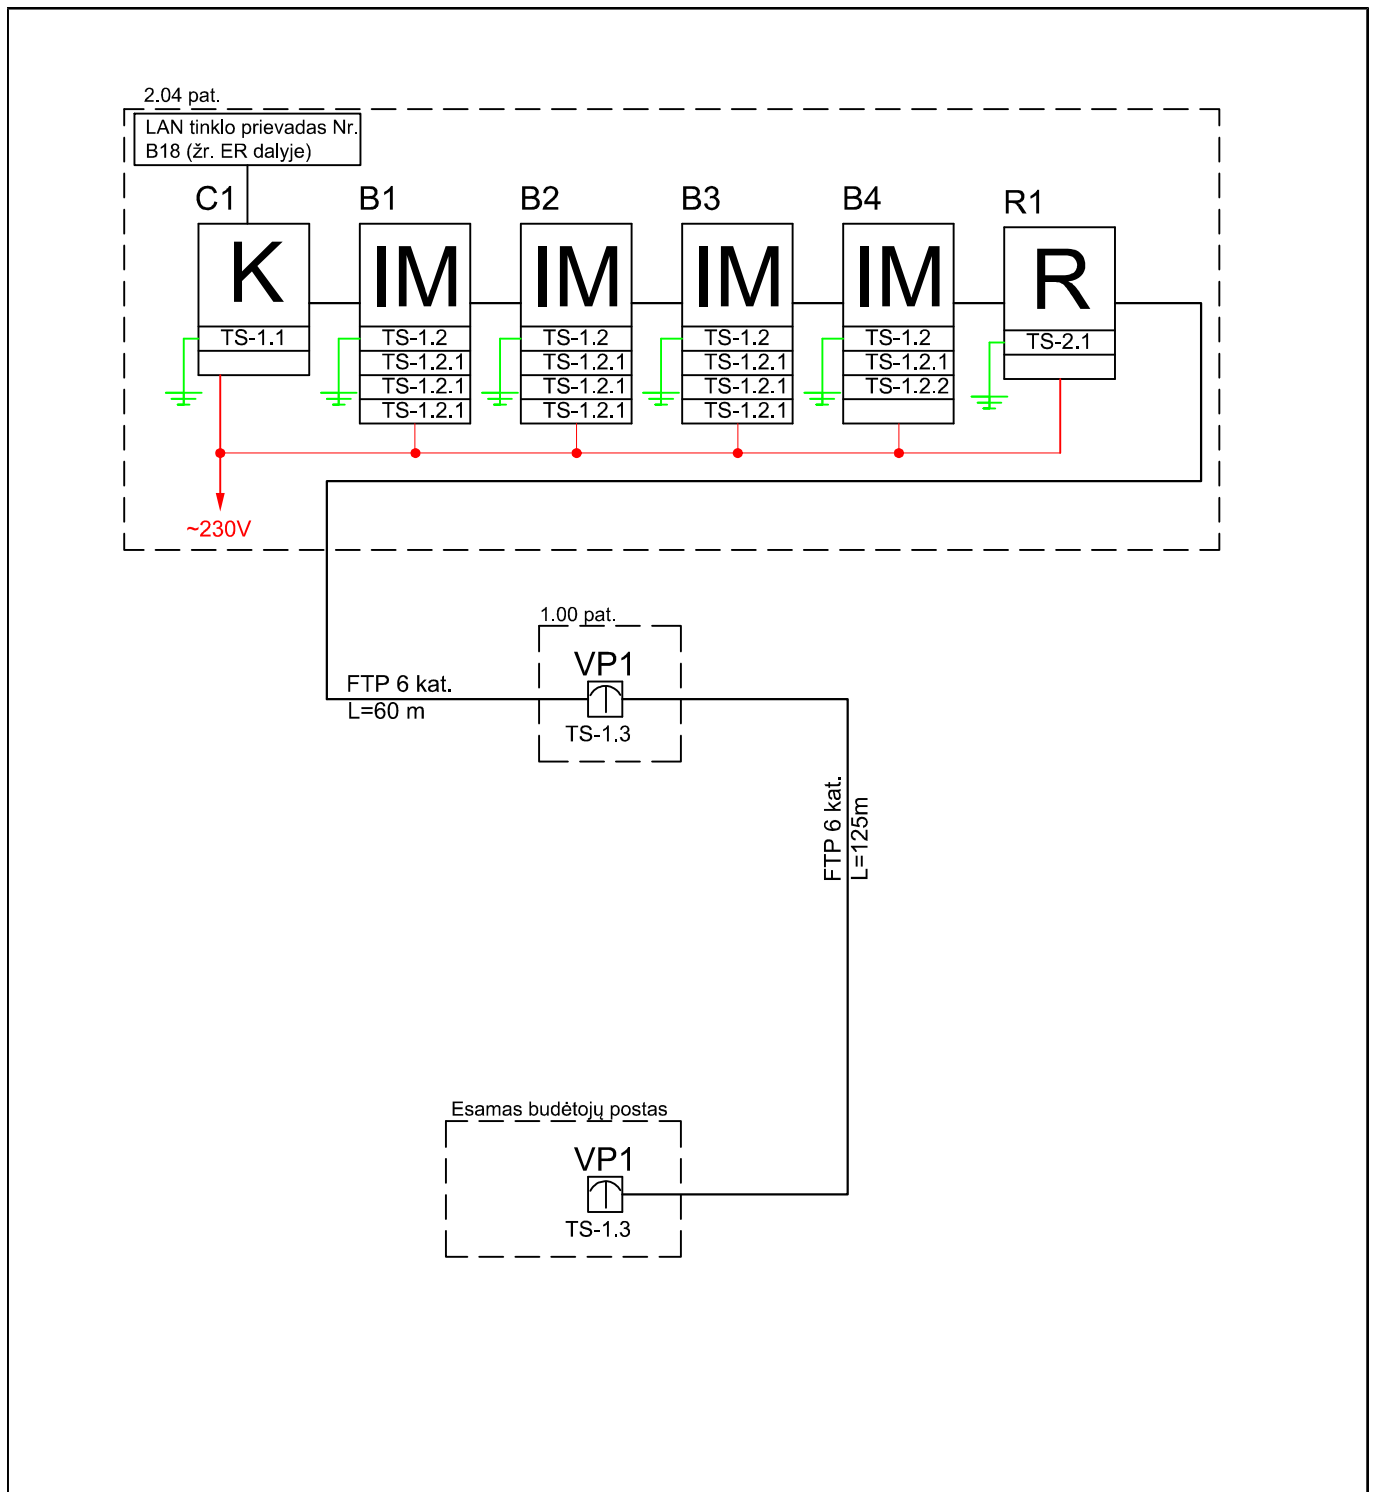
2.04 pat.

LAN tinklo prievadas Nr. B18 (žr. ER dalyje)

C1
K
TS-1.1

B1
IM
TS-1.2
TS-1.2.1
TS-1.2.1
TS-1.2.1

B2
IM
TS-1.2
TS-1.2.1
TS-1.2.1
TS-1.2.1

B3
IM
TS-1.2
TS-1.2.1
TS-1.2.1
TS-1.2.1

B4
IM
TS-1.2
TS-1.2.1
TS-1.2.2

R1
R
TS-2.1

~230V

1.00 pat.
VP1
TS-1.3

FTP 6 kat.
L=60 m

FTP 6 kat.
L=125m

Esamas budėtojų postas
VP1
TS-1.3